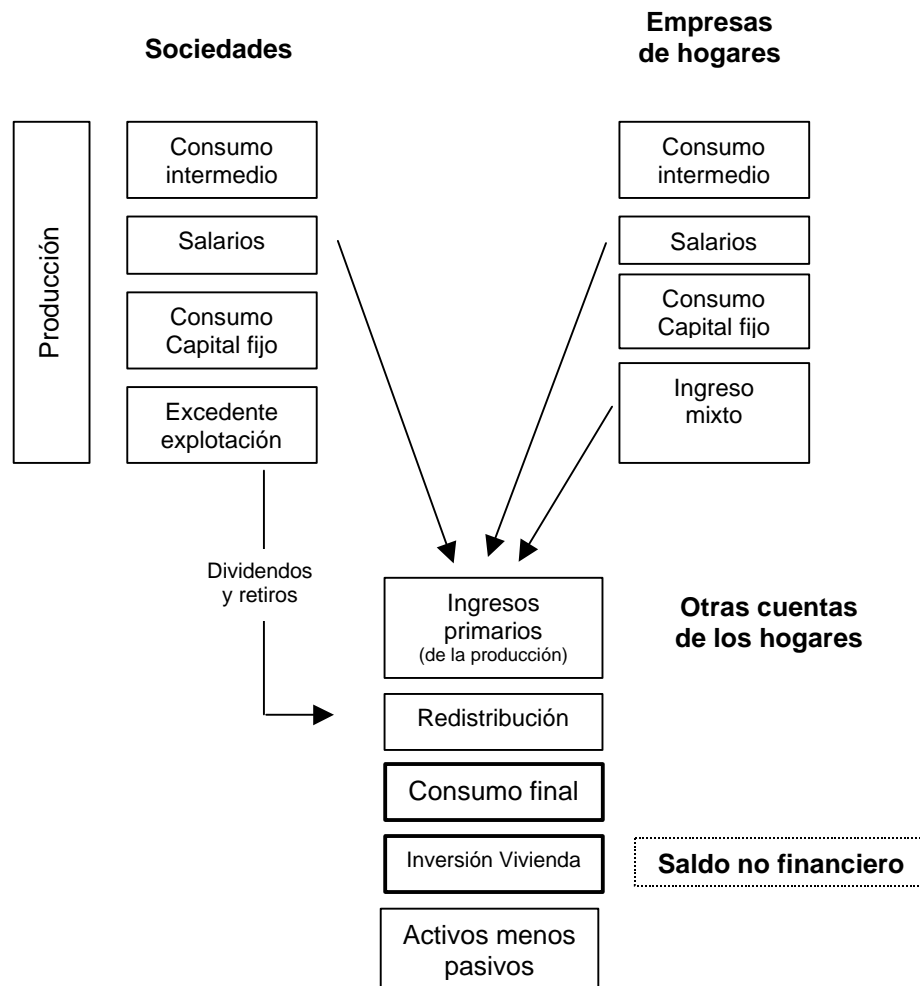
Sociedades

Empresas de hogares

Producción

Consumo intermedio

Salarios

Consumo Capital fijo

Excedente explotación

Consumo intermedio

Salarios

Consumo Capital fijo

Ingreso mixto

Dividendos y retiros

Ingresos primarios (de la producción)

Otras cuentas de los hogares

Redistribución

Consumo final

Inversión Vivienda

Saldo no financiero

Activos menos pasivos